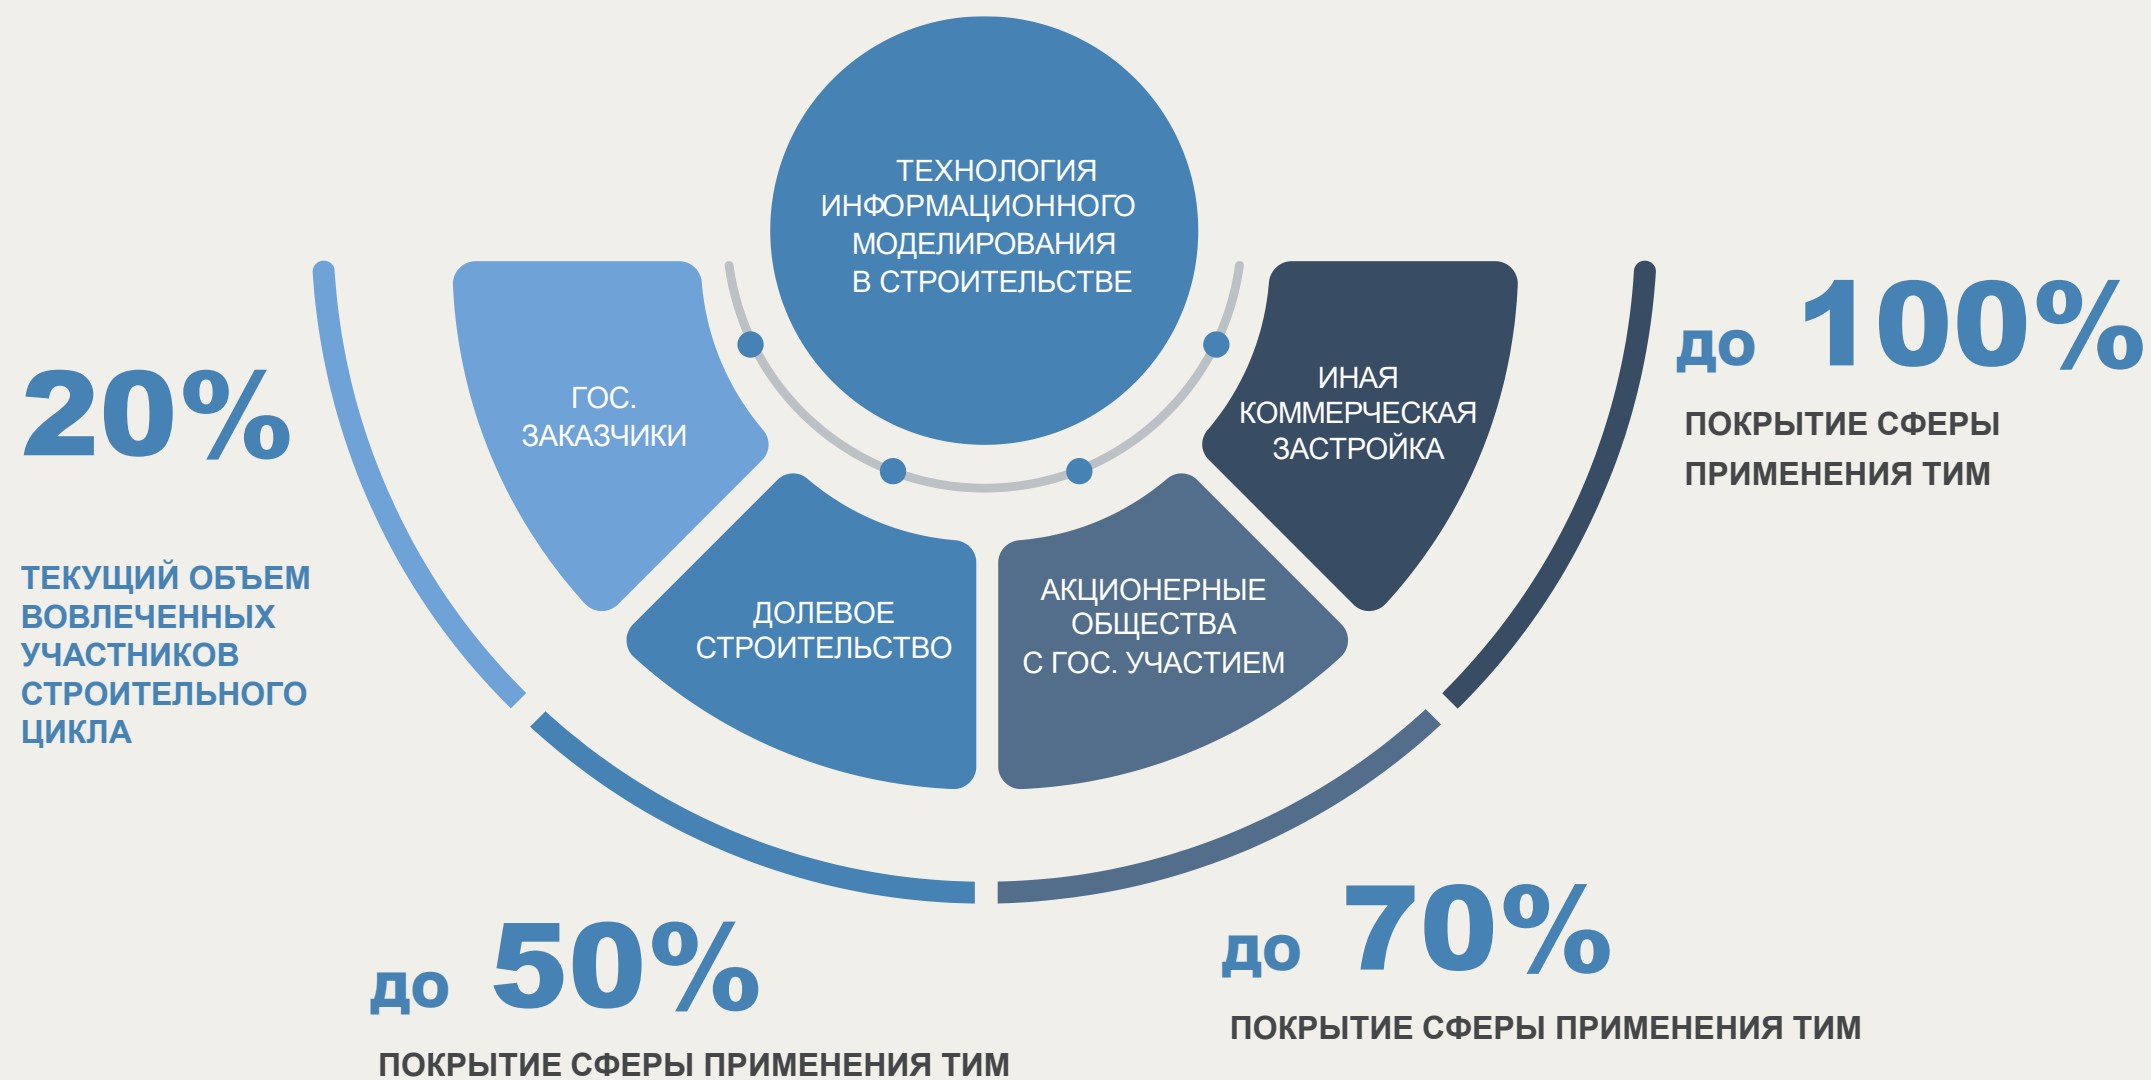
ТЕХНОЛОГИЯ ИНФОРМАЦИОННОГО МОДЕЛИРОВАНИЯ В СТРОИТЕЛЬСТВЕ

20%

ТЕКУЩИЙ ОБЪЕМ ВОВЛЕЧЕННЫХ УЧАСТНИКОВ СТРОИТЕЛЬНОГО ЦИКЛА

ГОС. ЗАКАЗЧИКИ

ДОЛЕВОЕ СТРОИТЕЛЬСТВО

АКЦИОНЕРНЫЕ ОБЩЕСТВА С ГОС. УЧАСТИЕМ

ИНАЯ КОММЕРЧЕСКАЯ ЗАСТРОЙКА

до 100%

ПОКРЫТИЕ СФЕРЫ ПРИМЕНЕНИЯ ТИМ

до 50%

ПОКРЫТИЕ СФЕРЫ ПРИМЕНЕНИЯ ТИМ

до 70%

ПОКРЫТИЕ СФЕРЫ ПРИМЕНЕНИЯ ТИМ